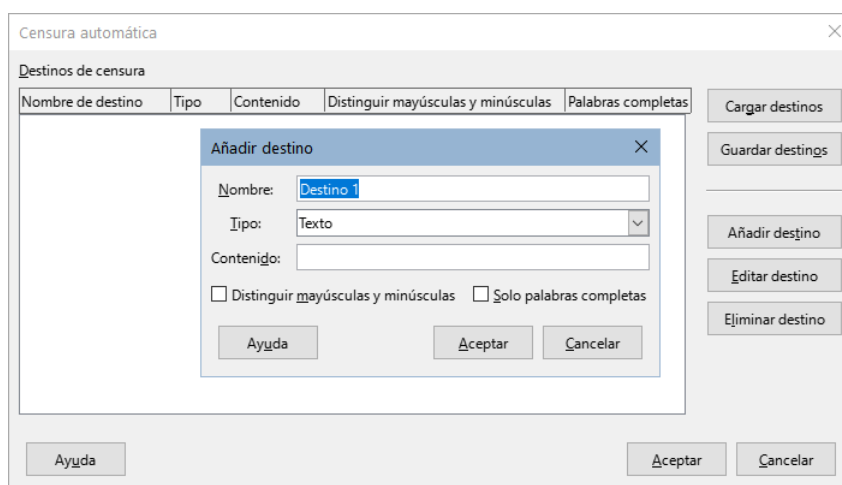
Censura automática

Destinos de censura

| Nombre de destino | Tipo | Contenido | Distinguir mayúsculas y minúsculas | Palabras completas |
|---|---|---|---|---|

Cargar destinos

Guardar destinos

Añadir destino

Editar destino

Eliminar destino

Añadir destino

Nombre: Destino 1

Tipo: Texto

Contenido:

Distinguir mayúsculas y minúsculas

Solo palabras completas

Ayuda

Aceptar

Cancelar

Ayuda

Aceptar

Cancelar